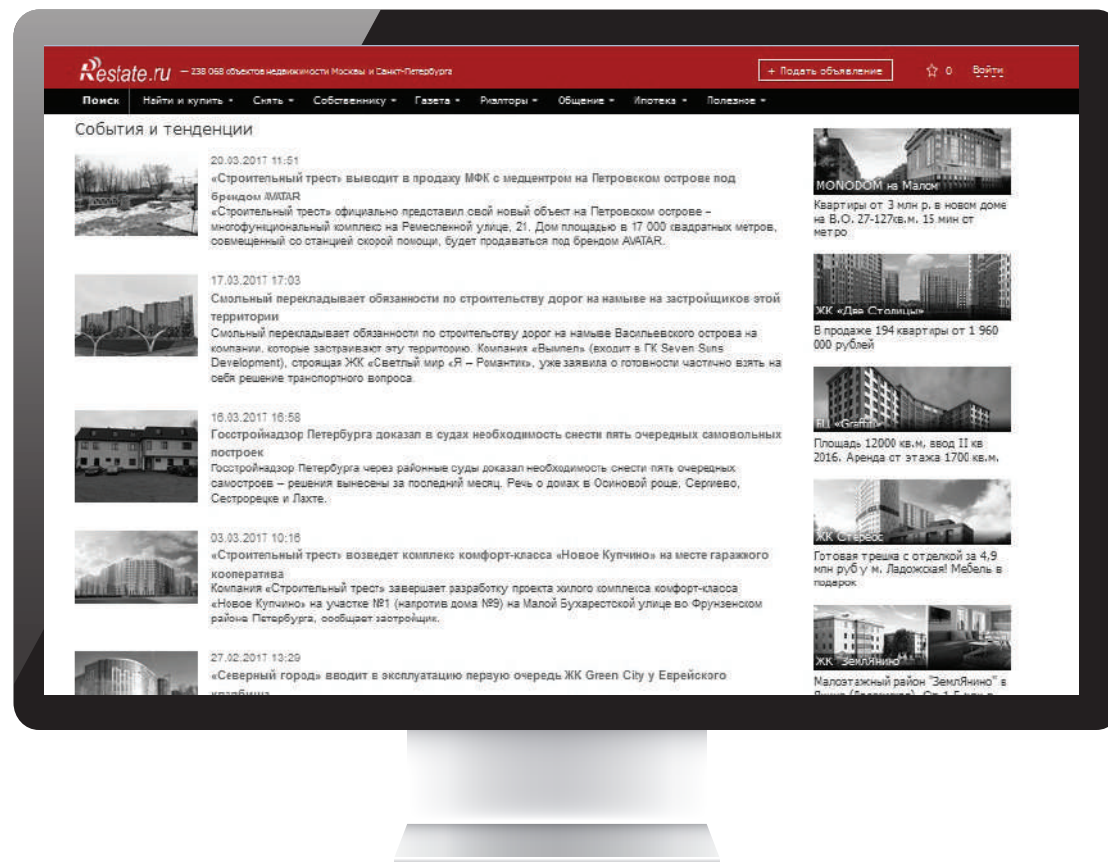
Restate.ru — 238 068 объектов недвижимости Москвы и Санкт-Петербурга

+ Подать объявление ☆ 0 Войти

Поиск Найти и купить ▾ Снять ▾ Собственнику ▾ Газета ▾ Риэлторы ▾ Общение ▾ Ипотека ▾ Полезное ▾

События и тенденции

20.03.2017 11:51
«Строительный трест» выводит в продажу МФК с медцентром на Петровском острове под брендом AVATAR
«Строительный трест» официально представил свой новый объект на Петровском острове – многофункциональный комплекс на Ремесленной улице, 21. Дом площадью в 17 000 квадратных метров, совмещенный со станцией скорой помощи, будет продаваться под брендом AVATAR.

17.03.2017 17:03
Смольный перекладывает обязанности по строительству дорог на намыве на застройщиков этой территории
Смольный перекладывает обязанности по строительству дорог на намыве Васильевского острова на компании, которые застраивают эту территорию. Компания «Вымпел» (входит в ГК Seven Suns Development), строящая ЖК «Светлый мир «Я – Романтик», уже заявила о готовности частично взять на себя решение транспортного вопроса.

16.03.2017 16:58
Госстройнадзор Петербурга доказал в судах необходимость снести пять очередных самовольных построек
Госстройнадзор Петербурга через районные суды доказал необходимость снести пять очередных самостроев – решения вынесены за последний месяц. Речь о домах в Осиновой роще, Сергиево, Сестрорецке и Лахте.

03.03.2017 10:16
«Строительный трест» возведет комплекс комфорт-класса «Новое Купчино» на месте гаражного кооператива
Компания «Строительный трест» завершает разработку проекта жилого комплекса комфорт-класса «Новое Купчино» на участке №1 (напротив дома №9) на Малой Бухарестской улице во Фрунзенском районе Петербурга, сообщает застройщик.

27.02.2017 13:29
«Северный город» вводит в эксплуатацию первую очередь ЖК Green City у Еврейского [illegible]

MONODOM на Малом
Квартиры от 3 млн р. в новом доме на В.О. 27-127кв.м. 15 мин от метро

ЖК «Две Столицы»
В продаже 194 квартиры от 1 960 000 рублей

БЦ «Graffiti»
Площадь 12000 кв.м, ввод II кв 2016. Аренда от этажа 1700 кв.м.

ЖК Стерео
Готовая трешка с отделкой за 4,9 млн руб у м. Ладожская! Мебель в подарок

ЖК "ЗемлЯнино"
Малоэтажный район "ЗемлЯнино" в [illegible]